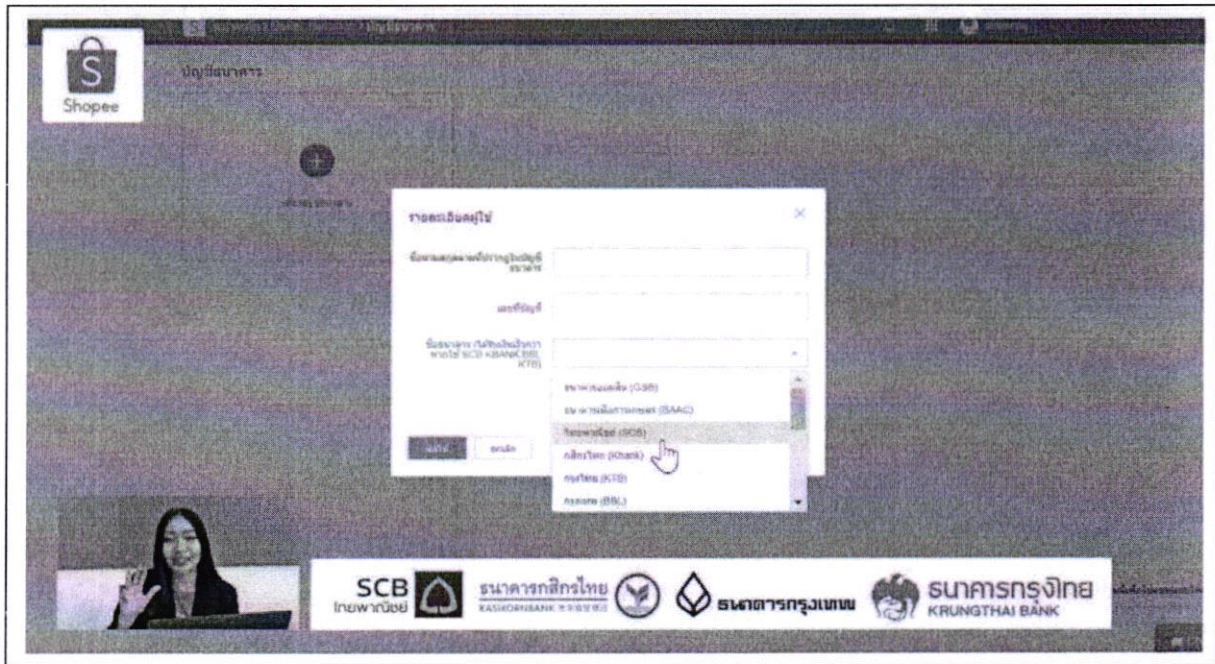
Shopee

บัญชีธนาคาร

รายละเอียดบัญชี

ชื่อตามสมุดบัญชีที่ปรากฏในบัญชีธนาคาร

เลขที่บัญชี

ชื่อธนาคาร (SCB KBANK BBL KTB)

ธนาคารออมสิน (GSB)

ธ.ก.ส. (BAAC)

ไทยพาณิชย์ (SCB)

กสิกรไทย (Kbank)

กรุงไทย (KTB)

กรุงเทพ (BBL)

บันทึก

ยกเลิก

SCB ไทยพาณิชย์

ธนาคารกสิกรไทย KASIKORNBANK

ธนาคารกรุงเทพ

ธนาคารกรุงไทย KRUNGTHAI BANK